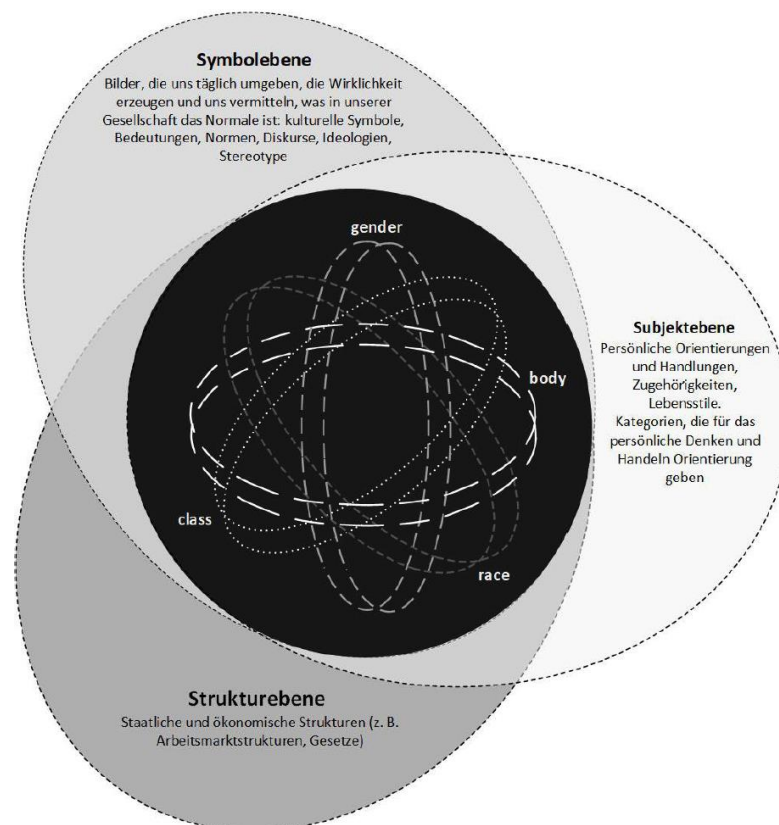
Symbolebene
Bilder, die uns täglich umgeben, die Wirklichkeit erzeugen und uns vermitteln, was in unserer Gesellschaft das Normale ist: kulturelle Symbole, Bedeutungen, Normen, Diskurse, Ideologien, Stereotype

gender

Subjektebene
Persönliche Orientierungen und Handlungen, Zugehörigkeiten, Lebensstile. Kategorien, die für das persönliche Denken und Handeln Orientierung geben

body

class

race

Strukturebene
Staatliche und ökonomische Strukturen (z. B. Arbeitsmarktstrukturen, Gesetze)